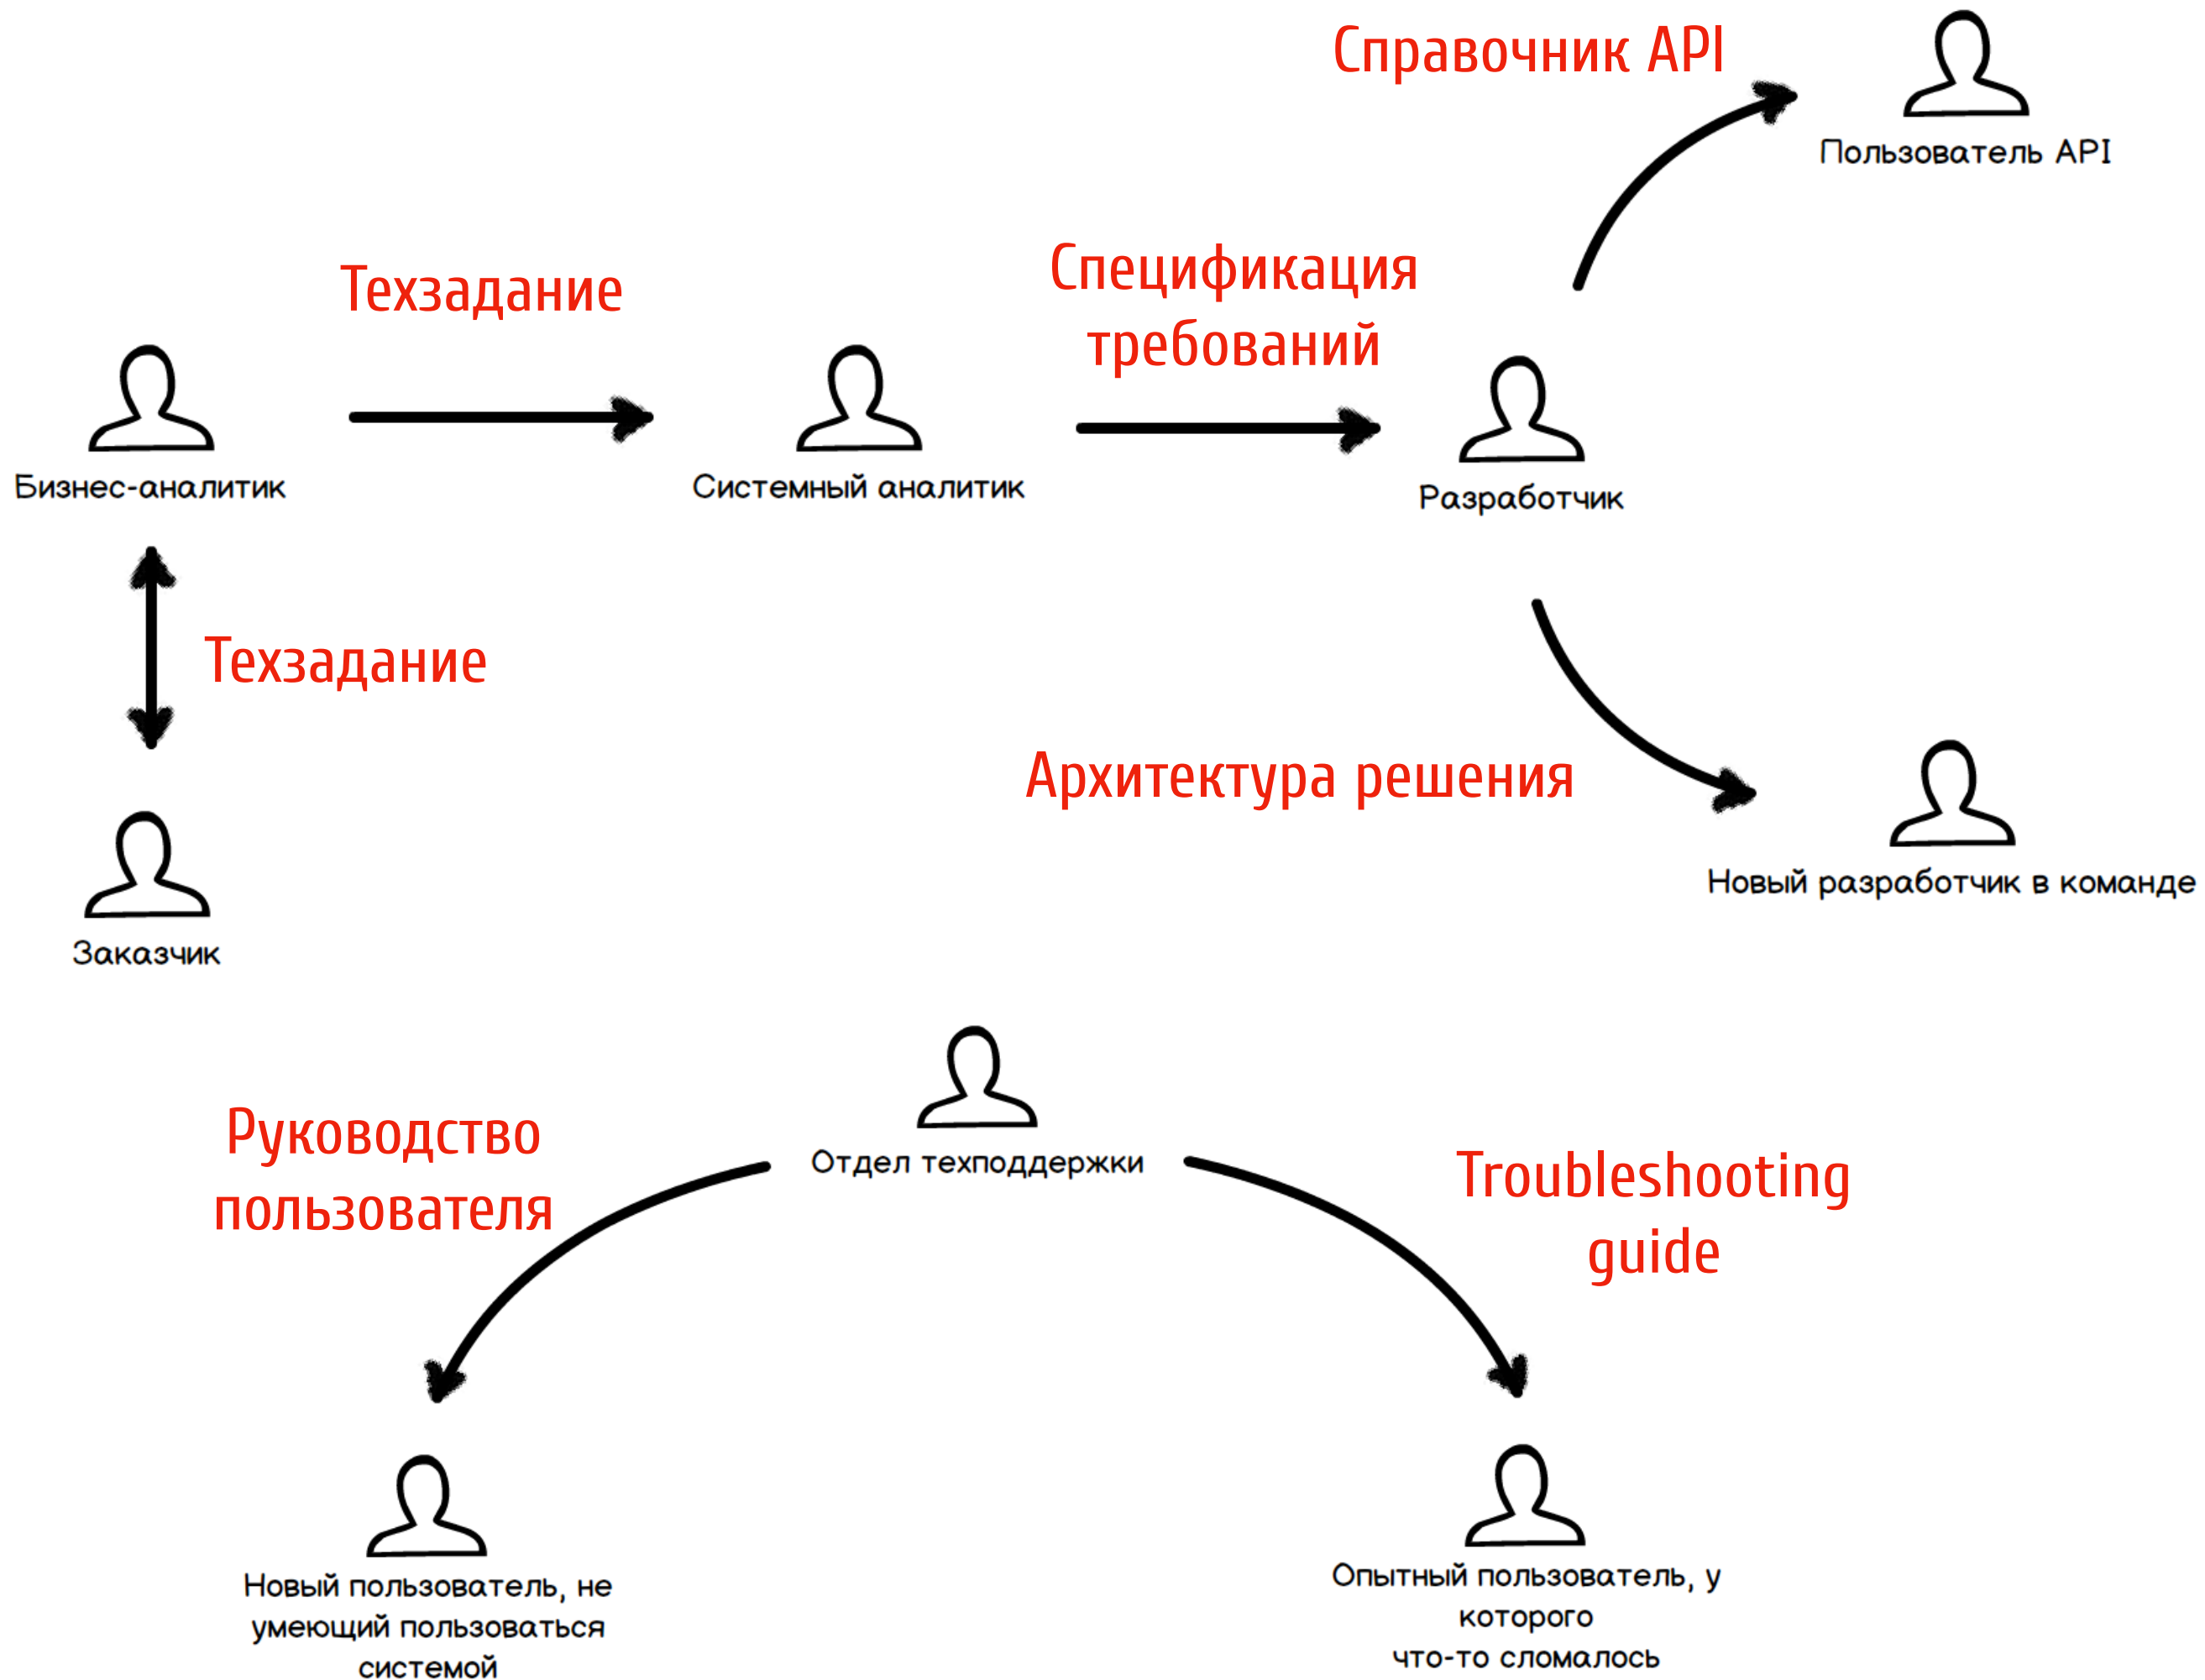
Справочник API

Пользователь API

Техзадание

Спецификация требований

Бизнес-аналитик

Системный аналитик

Разработчик

Техзадание

Архитектура решения

Новый разработчик в команде

Заказчик

Отдел техподдержки

Руководство пользователя

Troubleshooting guide

Новый пользователь, не умеющий пользоваться системой

Опытный пользователь, у которого что-то сломалось